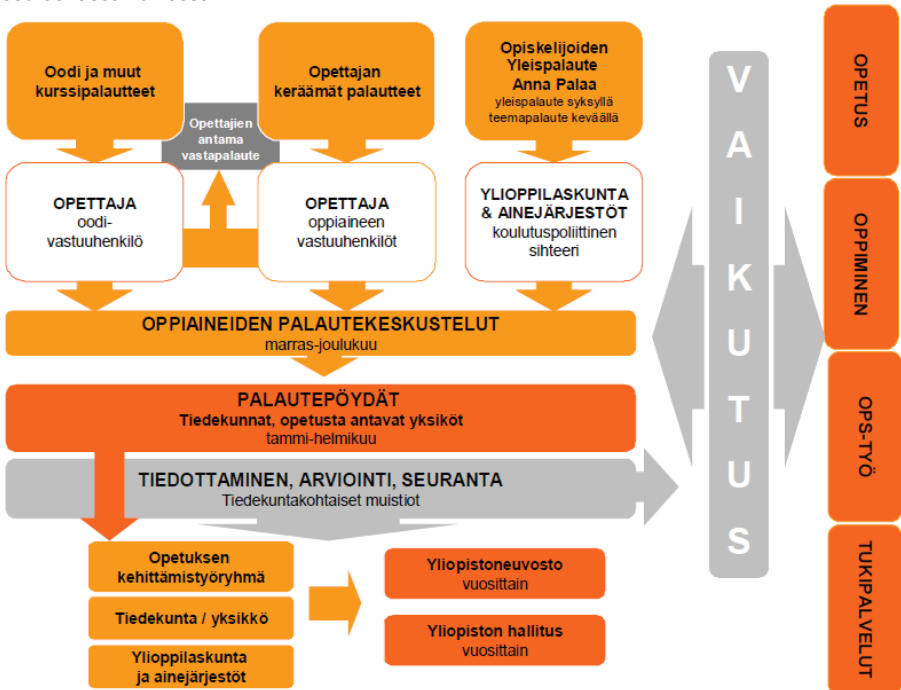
Oodi ja muut kurssipalautteet

Opettajan keräämät palautteet

Opiskelijoiden Yleispalaute Anna Palaa
yleispalaute syksyllä teemapalaute keväällä

Opettajien antama vastapalaute

OPETTAJA
oodi-vastuuhenkilö

OPETTAJA
oppiaineen vastuuhenkilöt

YLIOPPILASKUNTA & AINEJÄRJESTÖT
koulutuspoliittinen sihteeri

OPPIAINEIDEN PALAUTEKESKUSTELUT
marras-joulukuu

PALAUTEPÖYDÄT
Tiedekunnat, opetusta antavat yksiköt
tammi-helmikuu

TIEDOTTAMINEN, ARVIOINTI, SEURANTA
Tiedekuntakohtaiset muistiot

Opetuksen kehittämistyöryhmä

Tiedekunta / yksikkö

Ylioppilaskunta ja ainejärjestöt

Yliopistoneuvosto
vuosittain

Yliopiston hallitus
vuosittain

VAIKUTUS

OPETUS

OPPIMINEN

OPS-TYÖ

TUKIPALVELUT